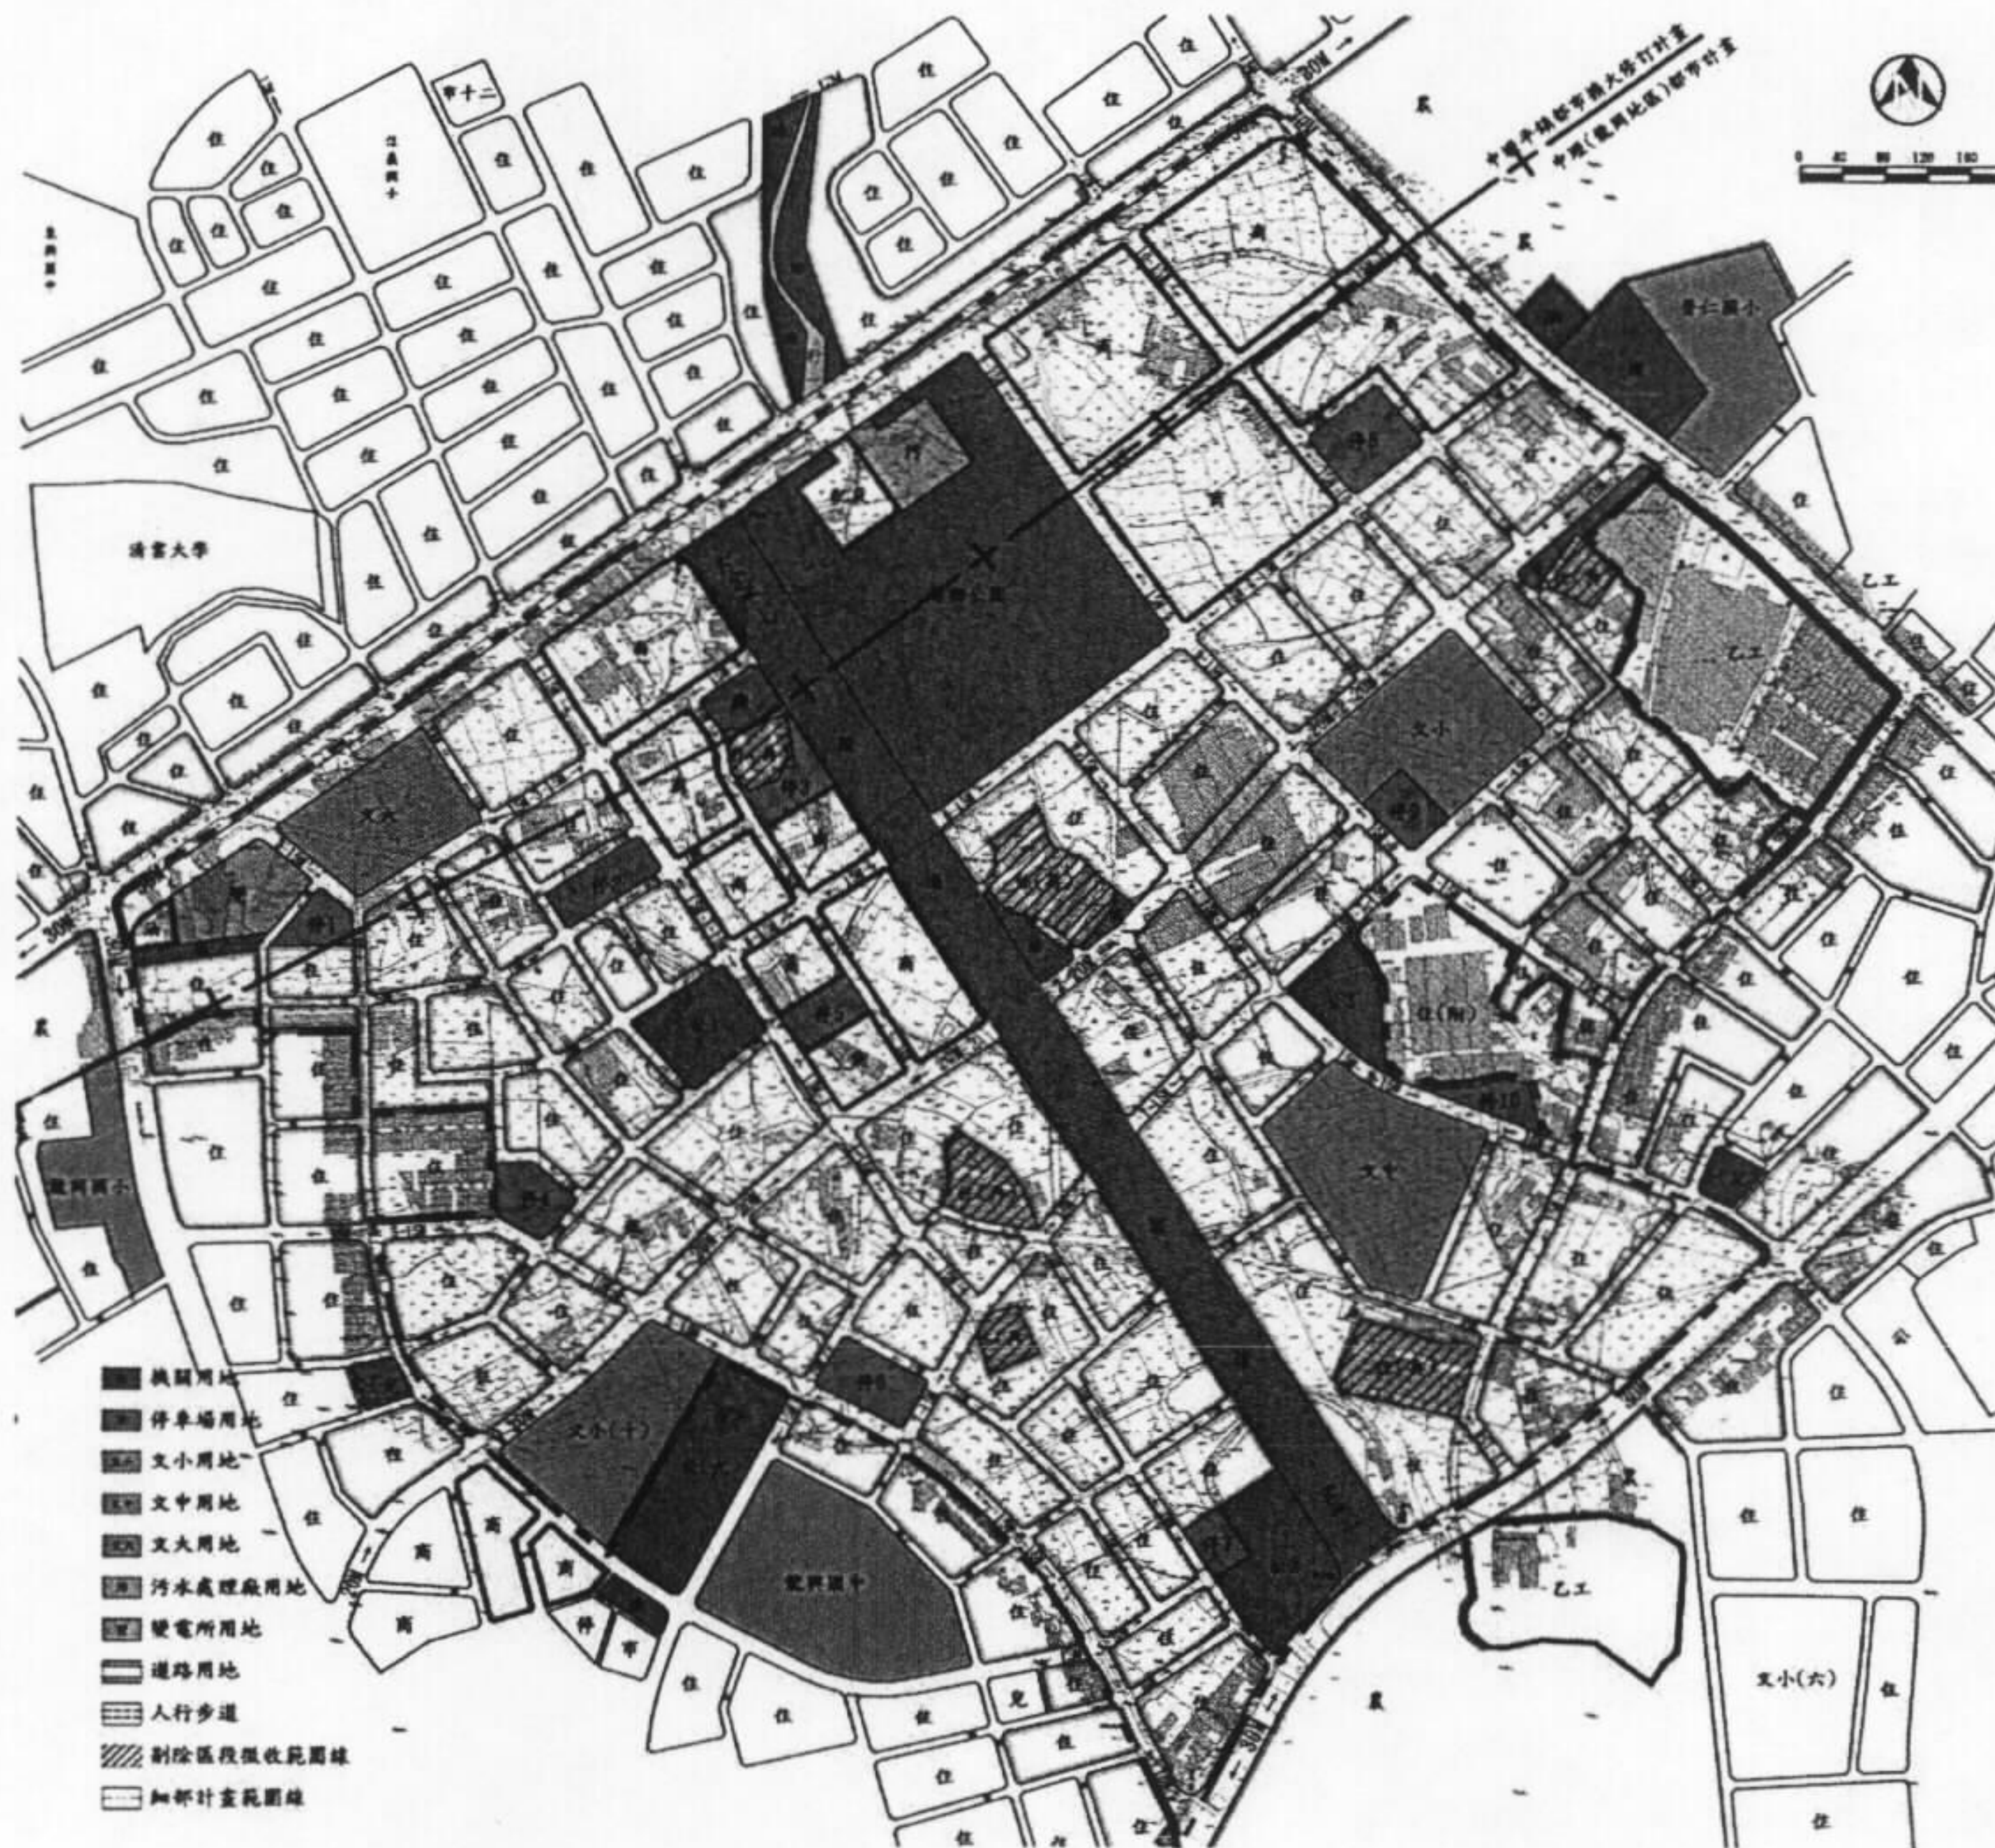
中壢平鎮都市擴大修訂計畫
中壢(龍岡地區)都市計畫

0 40 80 120 160

清雲大學

文大

文小

文中

普仁國小

乙工

住(附)

龍岡國小

文小(十)

龍興國中

乙工

文小(六)

停1

停2

停3

停4

停5

停6

停7

停8

停9

停10

住

商

農

公

兒

市

機關用地
停車場用地
文小用地
文中用地
文大用地
污水處理廠用地
變電所用地
道路用地
人行步道
剔除區段徵收範圍線
細部計畫範圍線